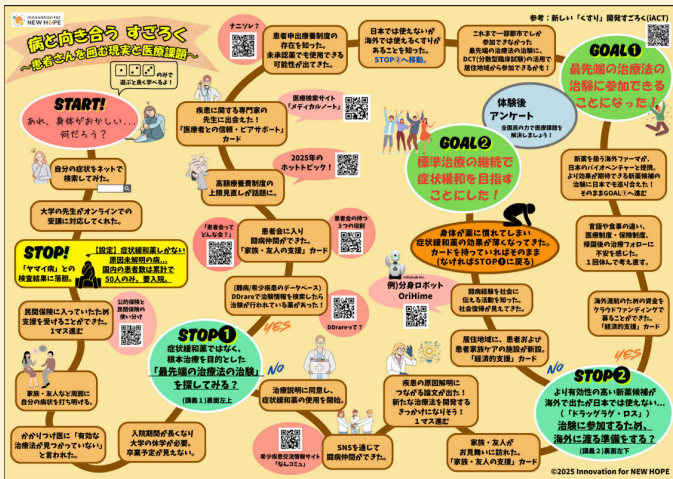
Innovation for NEW HOPE

病と向き合う すごろく
～患者さんを囲む現実と医療課題～

の目で進むと良く学べるよ！

参考：新しい「くすり」開発すごろく(iACT)

ナニソレ？

患者申出療養制度の存在を知った。未承認薬でも使用できる可能性が出てきた。

日本では使えないが海外では使えるくすりがあることを知った。STOP②へ移動。

これまで一部のでしか参加できなかった最先端の治療法の治験に、DCT（分散型臨床試験）の活用で居住地域から参加できる様に！

GOAL❶
最先端の治療法の治験に参加できることになった！

START!
あれ、身体がおかしい…何だろう？

疾患に関する専門家の先生に出会えた！「医療者との信頼・ピアサポート」カード

医療検索サイト「メディカルノート」

体験後アンケート
全国民の力で医療課題を解決しましょう！

自分の症状をネットで検索してみた。

2025年のホットトピック！

GOAL❷
標準治療の継続で症状緩和を目指すことにした！

新薬を扱う海外ファーマが、日本のバイオベンチャーと提携。より効果が期待できる新薬候補の治験に日本でも取り組んだ！そのままGOAL①へ進む

高額療養費制度の上限見直しが話題に。

大学の先生がオンラインでの受診に対応してくれた。

「患者会ってどんなな会？」

患者会の持つ3つの役割

患者会に入り闘病仲間ができた。「家族・友人の支援」カード

身体が薬に慣れてしまい症状緩和薬の効果が薄くなってきた。カードを持っていればそのまま（なければSTOP①に戻る）

言語や食事の違い、医療制度・保険制度、帰国後の治療フォローに不安を感じた。1回休んで考え直す。

STOP!
「ヤマイ商」との検査結果に落胆。

【設定】症状緩和薬しかない原因未解明の病…国内の患者数は累計で50人のみ。要入院。

例分身ロボットOriHime

海外渡航のための資金をクラウドファンディングで募ることができた。「経済的支援」カード

民間保険に入っていたため支援を受けることができた。1マス進む

公的保険と民間保険の使い分け

(難病/希少疾患のデータベース）DDrareで治験情報を検索したら治験が行われている薬があった。

DDrareって？

闘病経験を社会に伝える活動を知った。社会保障が見えてきた。

居住地域に、患者および患者家族ケアの施設が新設。「経済的支援」カード

家族・友人などに周囲に自分の病気を打ち明ける。

STOP❶
症状緩和薬ではなく、根本治療を目的とした「最先端の治療法の治験」を探してみる？
(講義1)裏面左上

YES

NO

治療説明に同意し、症状緩和薬の使用を開始。

疾患の原因解明につながる論文が出た！新たな治療法を開発するきっかけになりそう！1マス進む

STOP❷
より有効性の高い新薬候補が海外で出たが日本では使えない…（「ドラッグラグ・ロス」）治験に参加するため、海外に渡る準備をする？
(講義2)裏面左下

YES

かかりつけ医に「有効な治療法が見つかっていない」と言われた。

入院期間が長くなり大学の休学が必要。卒業予定が見えない。

希少疾患交流情報サイト「なんコミュ」

SNSを通じて闘病仲間ができた。

家族・友人が お見舞いに訪れた。「家族・友人の支援」カード

©2025 Innovation for NEW HOPE